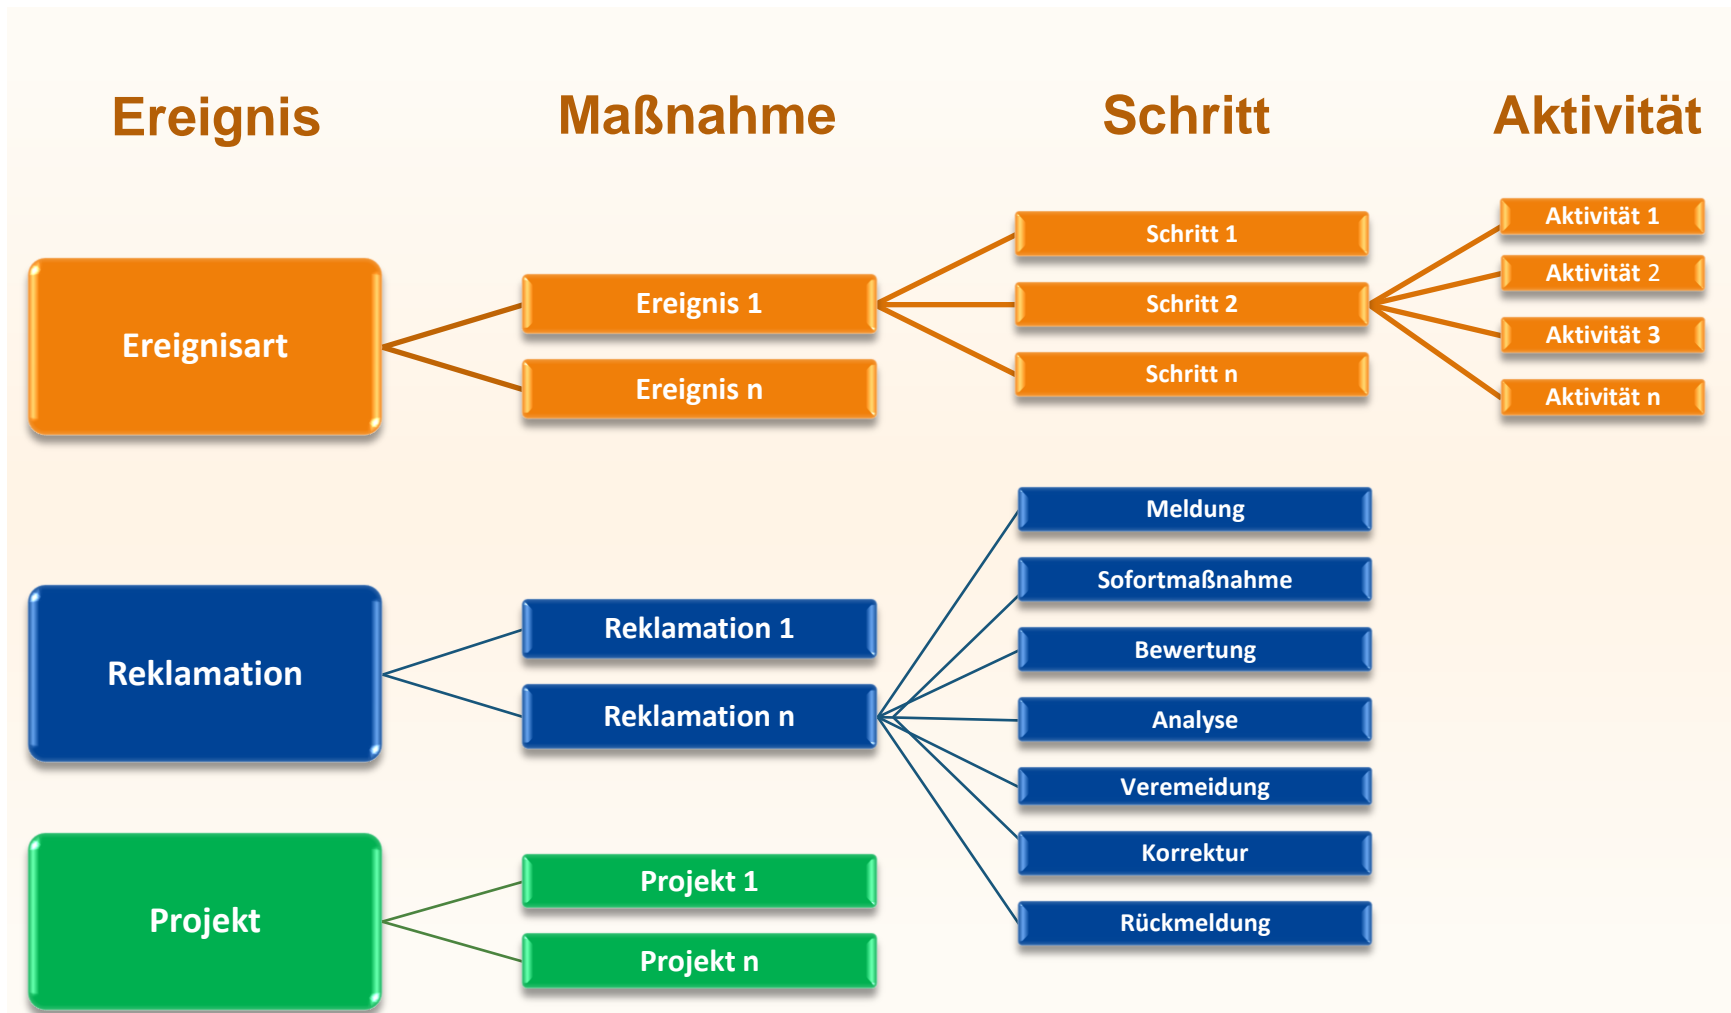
Ereignis

Maßnahme

Schritt

Aktivität

Ereignisart

Ereignis 1

Ereignis n

Schritt 1

Schritt 2

Schritt n

Aktivität 1

Aktivität 2

Aktivität 3

Aktivität n

Reklamation

Reklamation 1

Reklamation n

Meldung

Sofortmaßnahme

Bewertung

Analyse

Veremeidung

Korrektur

Rückmeldung

Projekt

Projekt 1

Projekt n